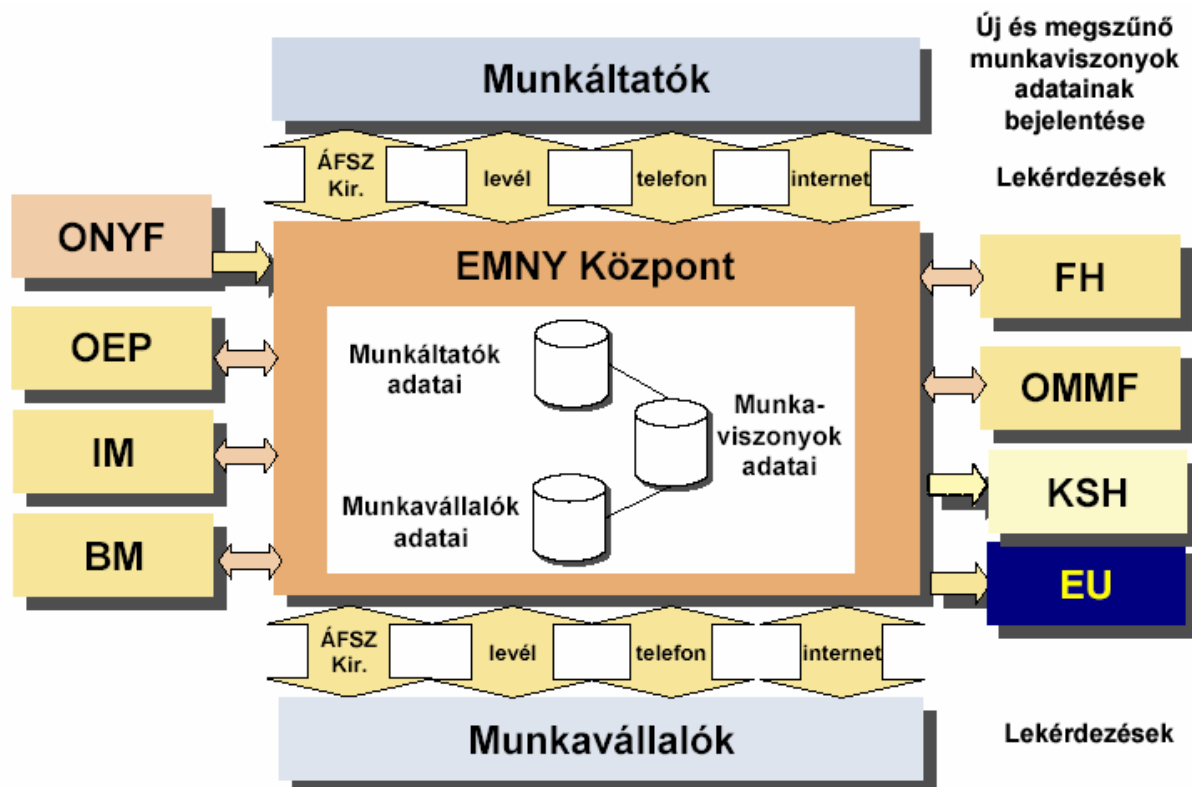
Új és megszűnő munkaviszonyok adatainak bejelentése

Munkáltatók

ÁFSZ Kir.

levél

telefon

internet

Lekérdezések

ONYF

EMNY Központ

FH

OEP

Munkáltatók adatai

OMMF

Munkaviszonyok adatai

IM

KSH

Munkavállalók adatai

BM

EU

ÁFSZ Kir.

levél

telefon

internet

Munkavállalók

Lekérdezések